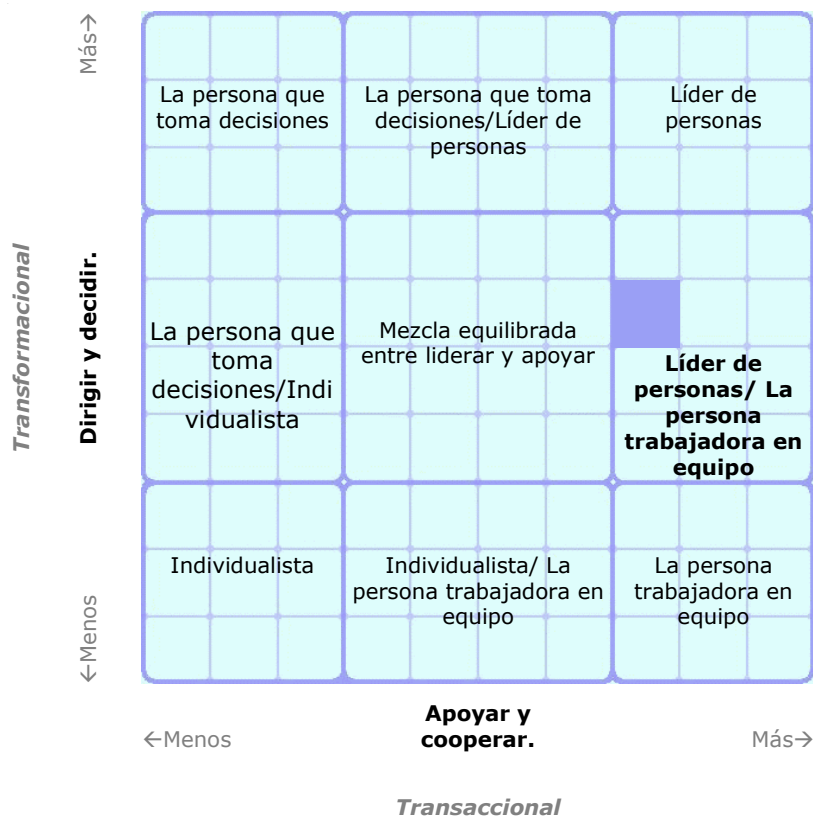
Más→

Transformacional

Dirigir y decidir.

←Menos

| | | |
|---|---|---|
| La persona que toma decisiones | La persona que toma decisiones/Líder de personas | Líder de personas |
| La persona que toma decisiones/Individualista | Mezcla equilibrada entre liderar y apoyar | **Líder de personas/ La persona trabajadora en equipo** |
| Individualista | Individualista/ La persona trabajadora en equipo | La persona trabajadora en equipo |

←Menos **Apoyar y cooperar.** Más→

Transaccional